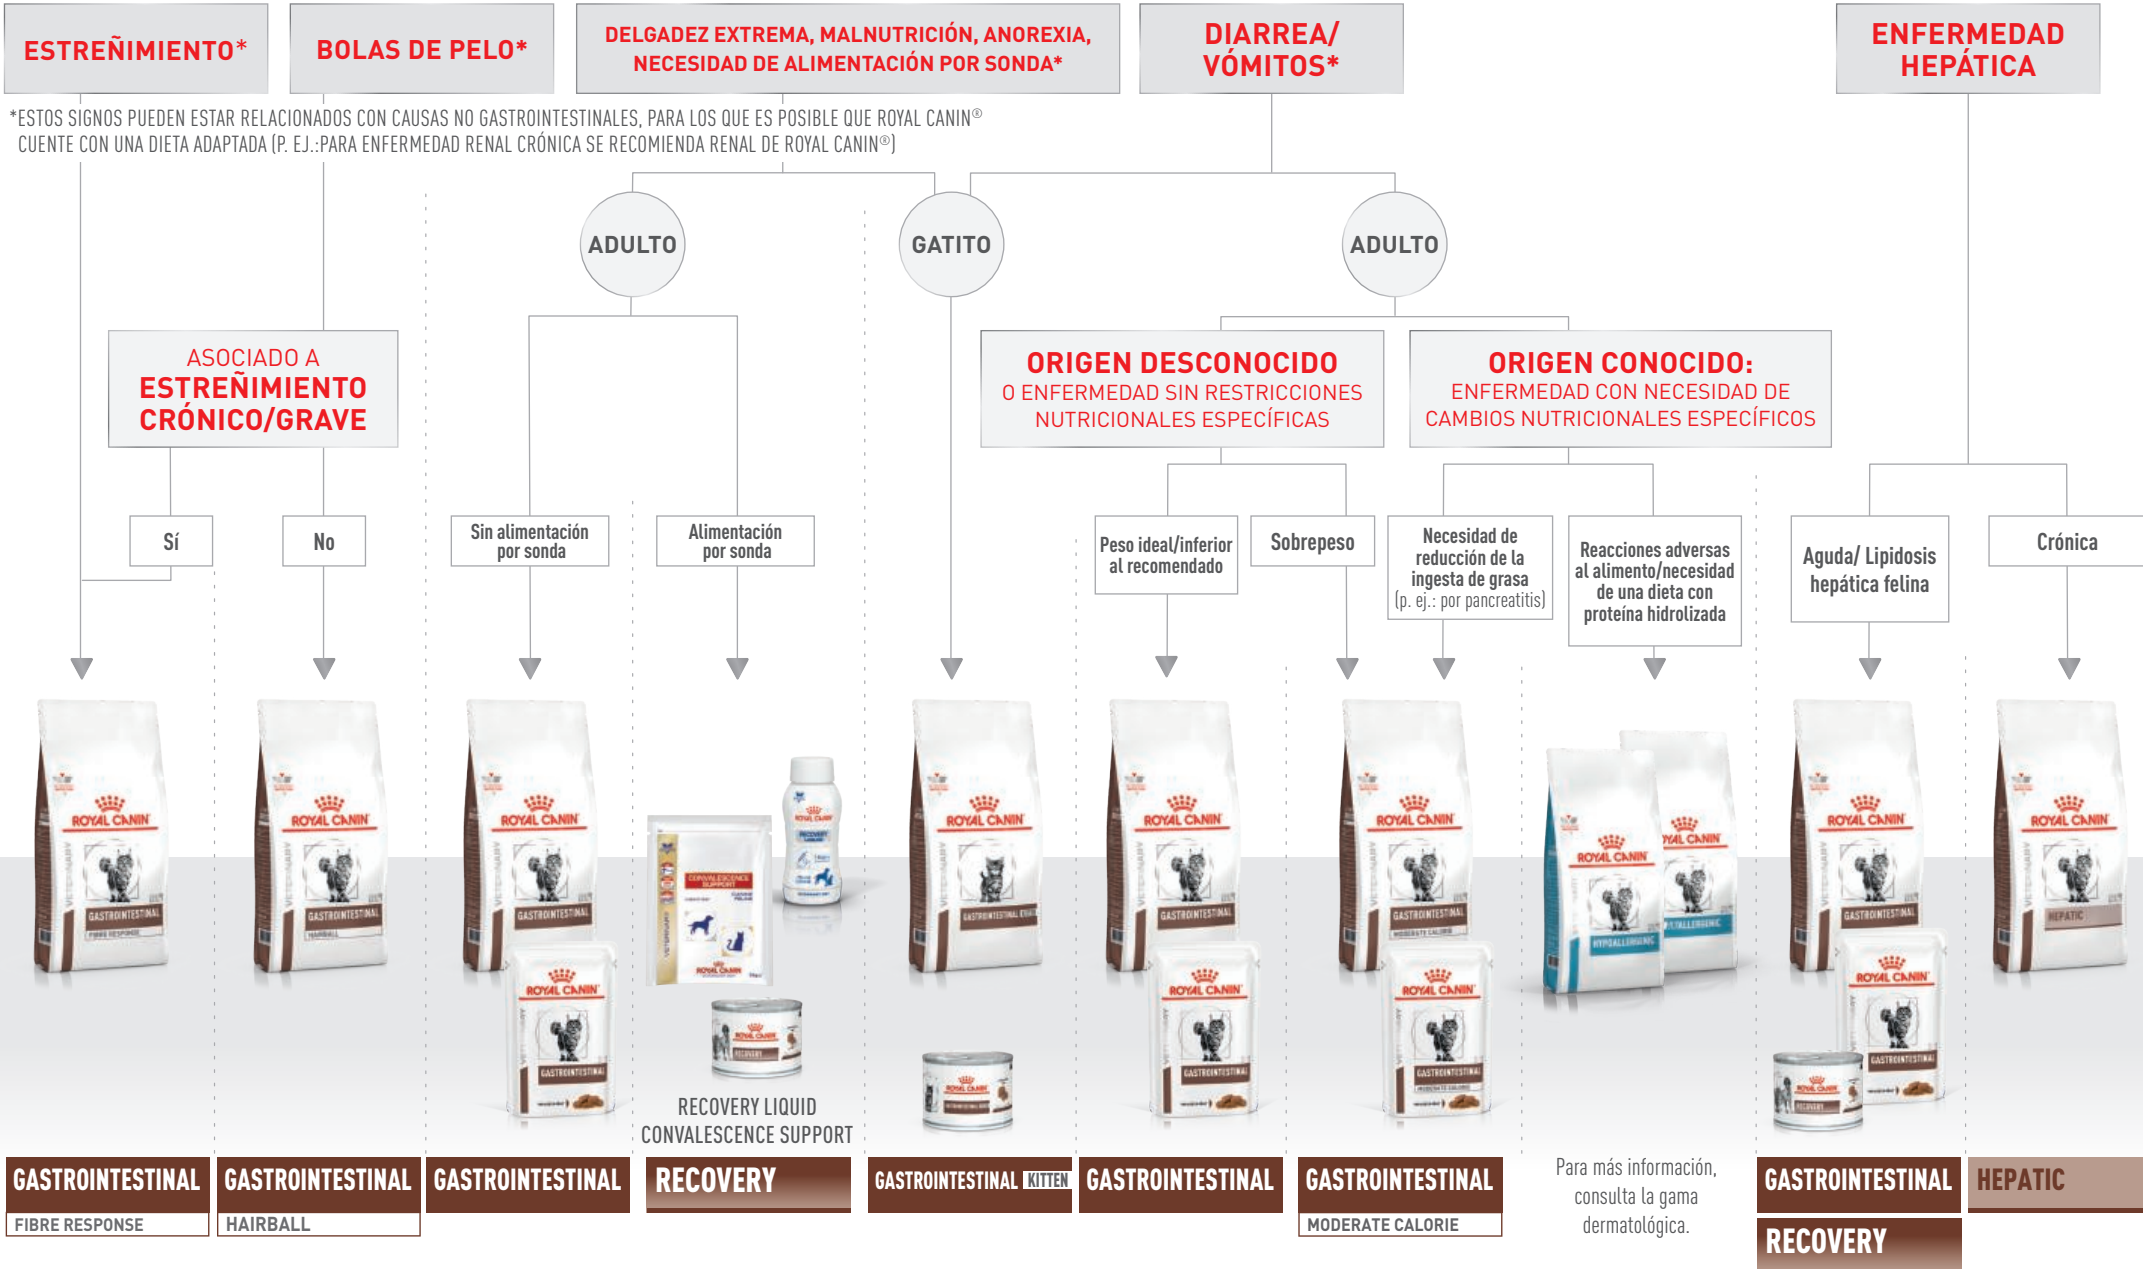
ESTREÑIMIENTO*

BOLAS DE PELO*

DELGADEZ EXTREMA, MALNUTRICIÓN, ANOREXIA, NECESIDAD DE ALIMENTACIÓN POR SONDA*

DIARREA/ VÓMITOS*

ENFERMEDAD HEPÁTICA

*ESTOS SIGNOS PUEDEN ESTAR RELACIONADOS CON CAUSAS NO GASTROINTESTINALES, PARA LOS QUE ES POSIBLE QUE ROYAL CANIN® CUENTE CON UNA DIETA ADAPTADA (P. EJ.:PARA ENFERMEDAD RENAL CRÓNICA SE RECOMIENDA RENAL DE ROYAL CANIN®)

ADULTO

GATITO

ADULTO

ASOCIADO A ESTREÑIMIENTO CRÓNICO/GRAVE

ORIGEN DESCONOCIDO O ENFERMEDAD SIN RESTRICCIONES NUTRICIONALES ESPECÍFICAS

ORIGEN CONOCIDO: ENFERMEDAD CON NECESIDAD DE CAMBIOS NUTRICIONALES ESPECÍFICOS

Sí

No

Sin alimentación por sonda

Alimentación por sonda

Peso ideal/inferior al recomendado

Sobrepeso

Necesidad de reducción de la ingesta de grasa (p. ej.: por pancreatitis)

Reacciones adversas al alimento/necesidad de una dieta con proteína hidrolizada

Aguda/ Lipidosis hepática felina

Crónica

RECOVERY LIQUID CONVALESCENCE SUPPORT

Para más información, consulta la gama dermatológica.

GASTROINTESTINAL FIBRE RESPONSE

GASTROINTESTINAL HAIRBALL

GASTROINTESTINAL

RECOVERY

GASTROINTESTINAL KITTEN

GASTROINTESTINAL

GASTROINTESTINAL MODERATE CALORIE

GASTROINTESTINAL

RECOVERY

HEPATIC